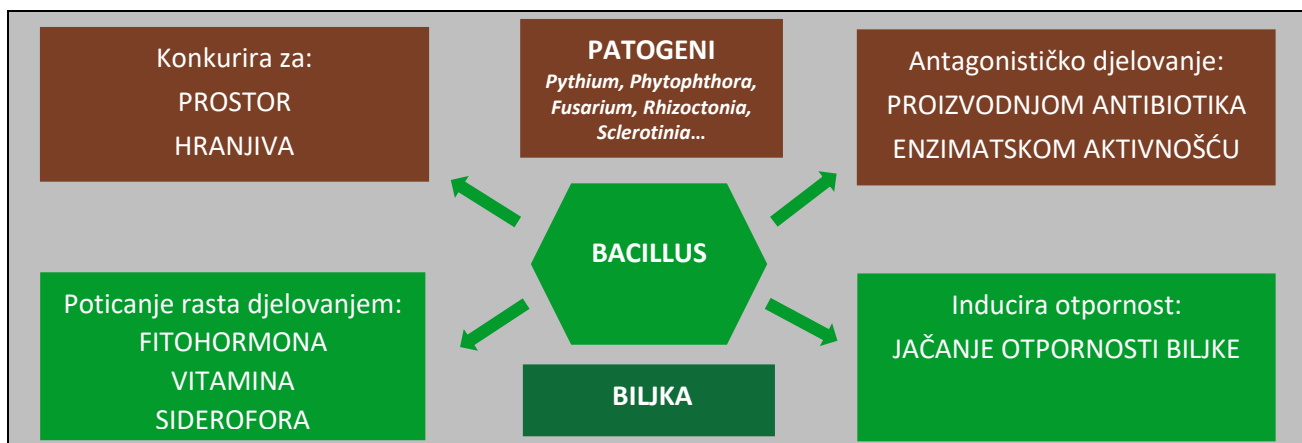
Konkurira za:
PROSTOR
HRANJIVA

PATOGENI
*Pythium, Phytophthora, Fusarium, Rhizoctonia, Sclerotinia*…

Antagonističko djelovanje:
PROIZVODNJOM ANTIBIOTIKA
ENZIMATSKOM AKTIVNOŠĆU

BACILLUS

Poticanje rasta djelovanjem:
FITOHORMONA
VITAMINA
SIDEROFORA

BILJKA

Inducira otpornost:
JAČANJE OTPORNOSTI BILJKE